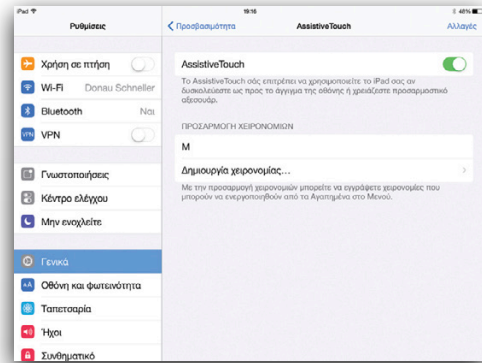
iPad
19:16
48%

Ρυθμίσεις

Χρήση σε πτήση
Wi-Fi Donau Schneller
Bluetooth Ναι
VPN

Γνωστοποιήσεις
Κέντρο ελέγχου
Μην ενοχλείτε

Γενικά
Οθόνη και φωτεινότητα
Ταπετσαρία
Ήχοι
Συνθηματικό

< Προσβασιμότητα
AssistiveTouch
Αλλαγές

AssistiveTouch

Το AssistiveTouch σάς επιτρέπει να χρησιμοποιείτε το iPad σας αν δυσκολεύεστε ως προς το άγγιγμα της οθόνης ή χρειάζεστε προσαρμοστικό αξεσουάρ.

ΠΡΟΣΑΡΜΟΓΗ ΧΕΙΡΟΝΟΜΙΩΝ

M

Δημιουργία χειρονομίας...

Με την προσαρμογή χειρονομιών μπορείτε να εγγράφετε χειρονομίες που μπορούν να ενεργοποιηθούν από τα Αγαπημένα στο Μενού.